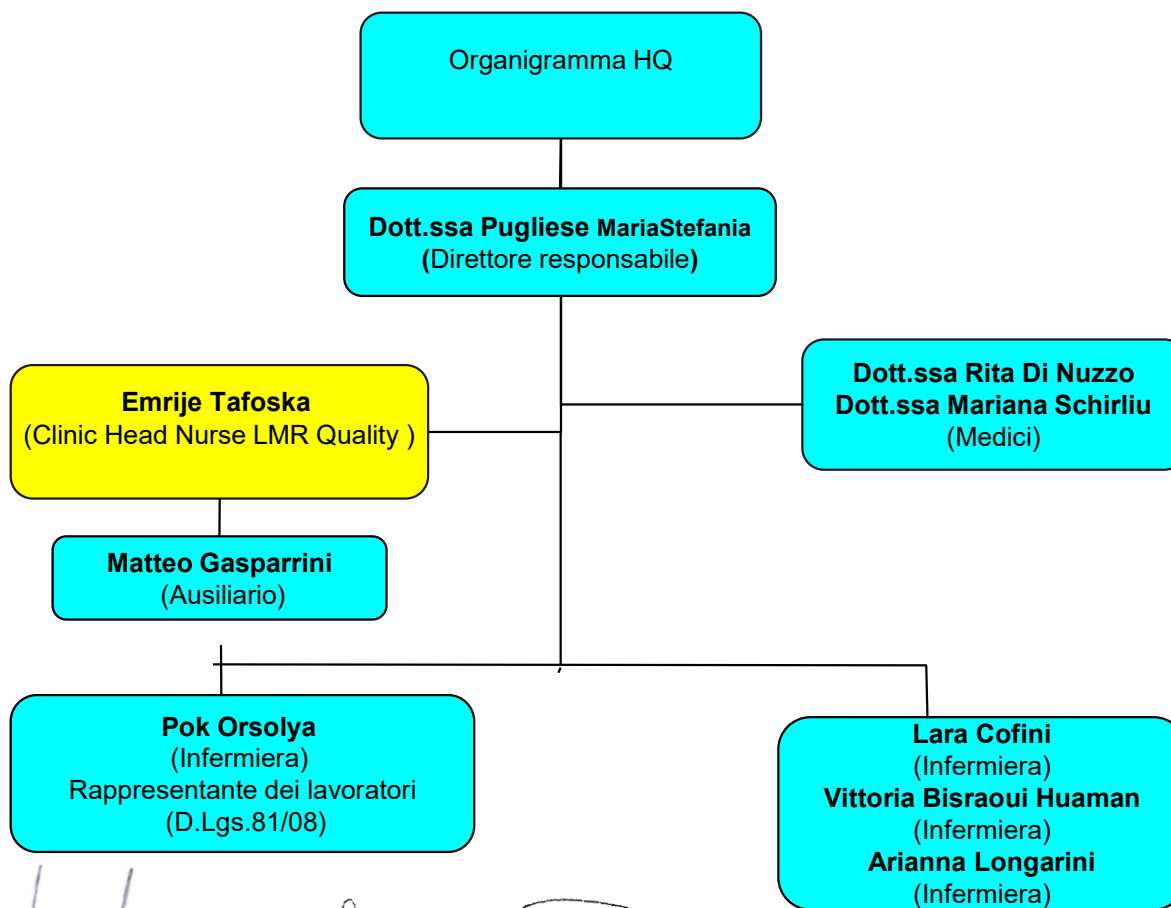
Organigramma HQ

Dott.ssa Pugliese MariaStefania
(Direttore responsabile)

Emrije Tafoska
(Clinic Head Nurse LMR Quality )

Dott.ssa Rita Di Nuzzo
Dott.ssa Mariana Schirliu
(Medici)

Matteo Gasparrini
(Ausiliario)

Pok Orsolya
(Infermiera)
Rappresentante dei lavoratori
(D.Lgs.81/08)

Lara Cofini
(Infermiera)
Vittoria Bisraoui Huaman
(Infermiera)
Arianna Longarini
(Infermiera)